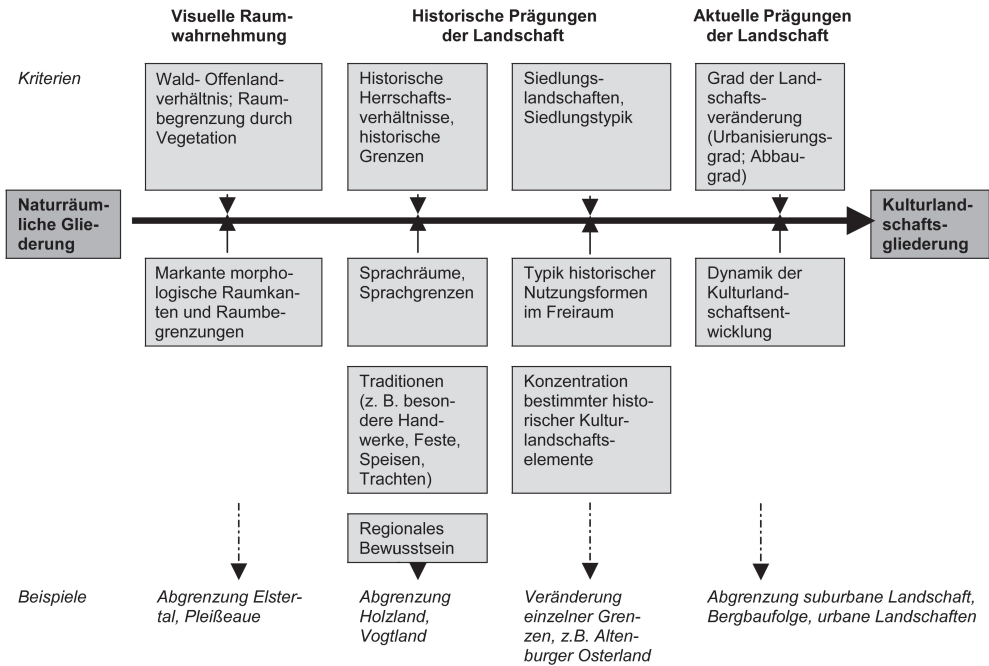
Visuelle Raumwahrnehmung

Historische Prägungen der Landschaft

Aktuelle Prägungen der Landschaft

Kriterien

Wald- Offenlandverhältnis; Raumbegrenzung durch Vegetation

Historische Herrschaftsverhältnisse, historische Grenzen

Siedlungslandschaften, Siedlungstypik

Grad der Landschaftsveränderung (Urbanisierungsgrad; Abbaugrad)

Naturräumliche Gliederung

Kulturlandschaftsgliederung

Markante morphologische Raumkanten und Raumbegrenzungen

Sprachräume, Sprachgrenzen

Typik historischer Nutzungsformen im Freiraum

Dynamik der Kulturlandschaftsentwicklung

Traditionen (z. B. besondere Handwerke, Feste, Speisen, Trachten)

Konzentration bestimmter historischer Kulturlandschaftselemente

Regionales Bewusstsein

Beispiele

Abgrenzung Elstertal, Pleißeaue

Abgrenzung Holzland, Vogtland

Veränderung einzelner Grenzen, z.B. Altenburger Osterland

Abgrenzung suburbane Landschaft, Bergbaufolge, urbane Landschaften